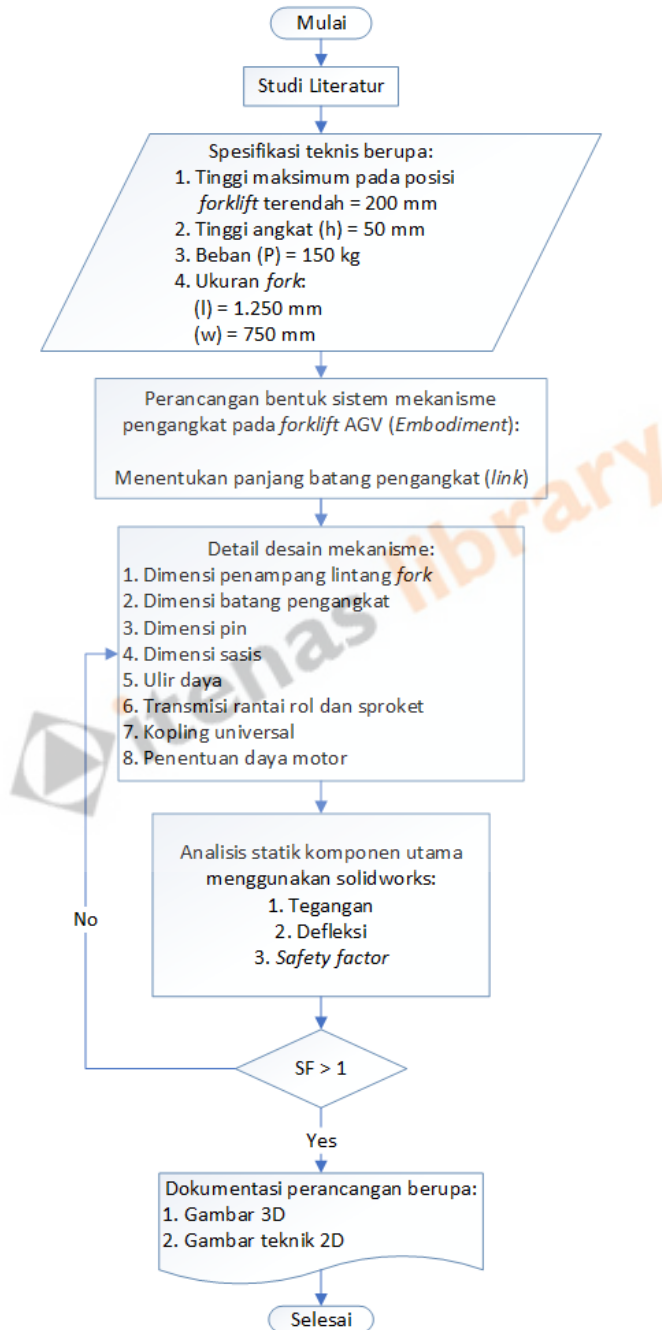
Mulai

Studi Literatur

Spesifikasi teknis berupa:
1. Tinggi maksimum pada posisi forklift terendah = 200 mm
2. Tinggi angkat (h) = 50 mm
3. Beban (P) = 150 kg
4. Ukuran fork:
(l) = 1.250 mm
(w) = 750 mm

Perancangan bentuk sistem mekanisme pengangkat pada forklift AGV (Embodiment):

Menentukan panjang batang pengangkat (link)

Detail desain mekanisme:
1. Dimensi penampang lintang fork
2. Dimensi batang pengangkat
3. Dimensi pin
4. Dimensi sasis
5. Ulir daya
6. Transmisi rantai rol dan sproket
7. Kopling universal
8. Penentuan daya motor

Analisis statik komponen utama menggunakan solidworks:
1. Tegangan
2. Defleksi
3. Safety factor

No

SF > 1

Yes

Dokumentasi perancangan berupa:
1. Gambar 3D
2. Gambar teknik 2D

Selesai

telkom library